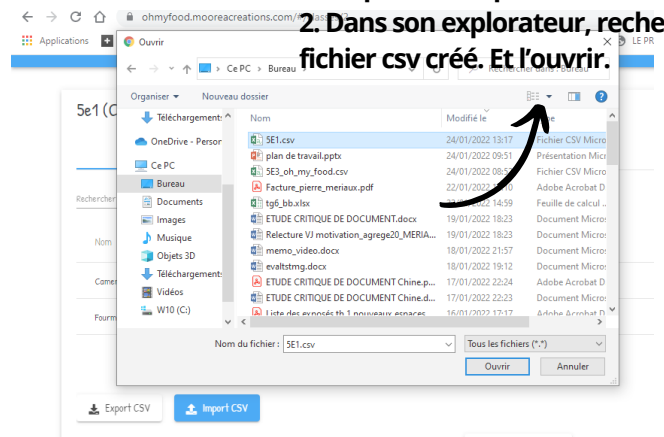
ohmyfood.mooreacreations.com/

Applications

LE PR

2. Dans son explorateur, reche fichier csv créé. Et l'ouvrir.

Ouvrir

Ce PC > Bureau >

Rechercher dans : Bureau

Organiser ▾ Nouveau dossier

| | Nom | Modifié le | Type |
|---|---|---|---|
| Téléchargements | 5E1.csv | 24/01/2022 13:17 | Fichier CSV Micro |
| OneDrive - Person | plan de travail.pptx | 24/01/2022 09:51 | Présentation Micr |
| Ce PC | 5E3_oh_my_food.csv | 24/01/2022 08: | Fichier CSV Micro |
| Bureau | Facture_pierre_meriaux.pdf | 22/01/2022 | Adobe Acrobat D |
| Documents | tg6_bb.xlsx | 14:59 | Feuille de calcul |
| Images | ETUDE CRITIQUE DE DOCUMENT.docx | 19/01/2022 18:23 | Document Micros |
| Musique | Relecture VJ motivation_agrege20_MERIA... | 19/01/2022 18:23 | Document Micros |
| Objets 3D | memo_video.docx | 18/01/2022 21:57 | Document Micros |
| Téléchargements | evaltstmg.docx | 18/01/2022 19:12 | Document Micros |
| Vidéos | ETUDE CRITIQUE DE DOCUMENT Chine.p... | 17/01/2022 22:24 | Adobe Acrobat D |
| W10 (C:) | ETUDE CRITIQUE DE DOCUMENT Chine.d... | 17/01/2022 22:23 | Document Micros |
| | Liste des exposés th 1 nouveaux espaces... | 16/01/2022 17:17 | Adobe Acrobat D |

Nom du fichier : 5E1.csv

Tous les fichiers (*.*)

Ouvrir Annuler

5e1 (C

Rechercher

Nom

Comer

Fourm

Export CSV

Import CSV